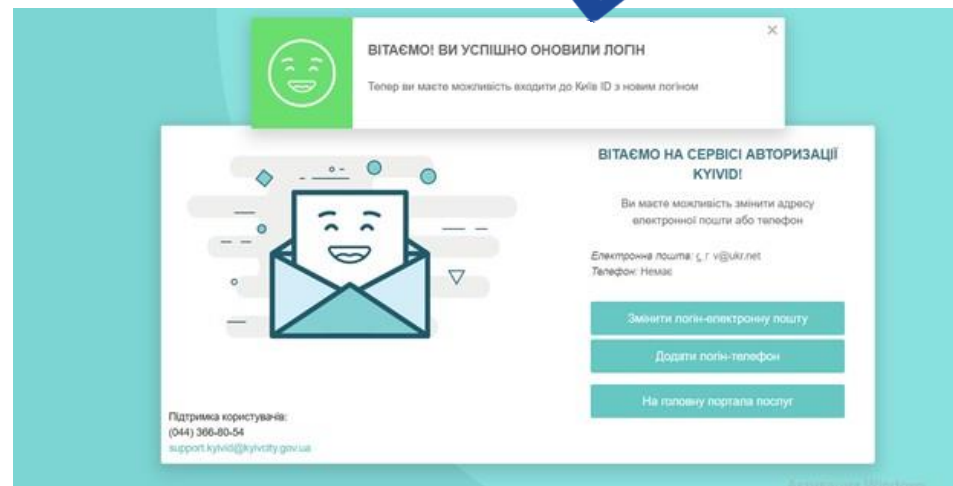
ВІТАЄМО! ВИ УСПІШНО ОНОВИЛИ ЛОГІН

Тепер ви маєте можливість входити до Київ ID з новим логіном

×

ВІТАЄМО НА СЕРВІСІ АВТОРИЗАЦІЇ KYIVID!

Ви маєте можливість змінити адресу електронної пошти або телефон

Електронна пошта: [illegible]v@ukr.net
Телефон: Немає

Змінити логін-електронну пошту

Додати логін-телефон

На головну портала послуг

Підтримка користувачів:
(044) 366-80-54
support.kyivid@kyivcity.gov.ua